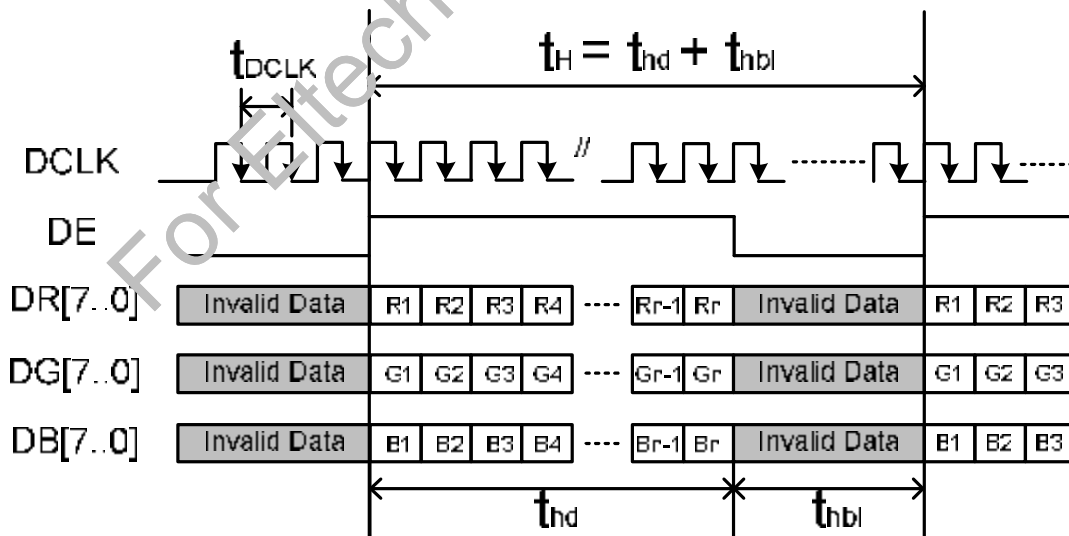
$t_{DCLK}$

$t_H = t_{hd} + t_{hbl}$

DCLK

DE

DR[7..0] Invalid Data R1 R2 R3 R4 ---- Rr-1 Rr Invalid Data R1 R2 R3

DG[7..0] Invalid Data G1 G2 G3 G4 ---- Gr-1 Gr Invalid Data G1 G2 G3

DB[7..0] Invalid Data B1 B2 B3 B4 ---- Br-1 Br Invalid Data B1 B2 B3

$t_{hd}$ $t_{hbl}$

For Eltech